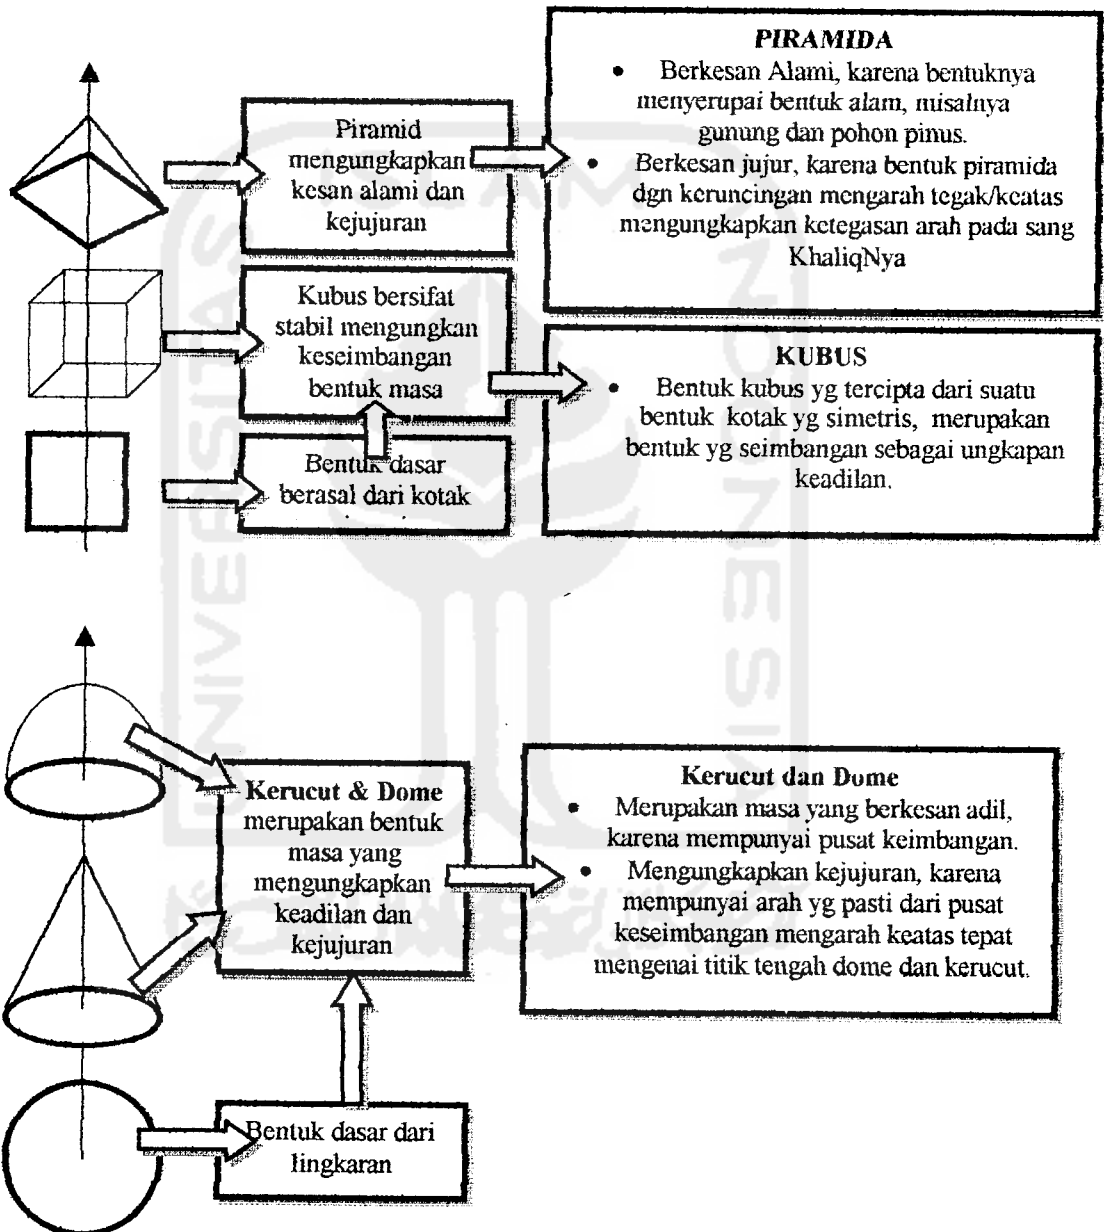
Piramid mengungkapkan kesan alami dan kejujuran

PIRAMIDA
• Berkesan Alami, karena bentuknya menyerupai bentuk alam, misalnya gunung dan pohon pinus.
• Berkesan jujur, karena bentuk piramida dgn keruncingan mengarah tegak/keatas mengungkapkan ketegasan arah pada sang KhaliqNya

Kubus bersifat stabil mengungkan keseimbangan bentuk masa

Bentuk dasar berasal dari kotak

KUBUS
• Bentuk kubus yg tercipta dari suatu bentuk kotak yg simetris, merupakan bentuk yg seimbangan sebagai ungkapan keadilan.

Kerucut & Dome merupakan bentuk masa yang mengungkapkan keadilan dan kejujuran

Kerucut dan Dome
• Merupakan masa yang berkesan adil, karena mempunyai pusat keimbangan.
• Mengungkapkan kejujuran, karena mempunyai arah yg pasti dari pusat keseimbangan mengarah keatas tepat mengenai titik tengah dome dan kerucut.

Bentuk dasar dari lingkaran